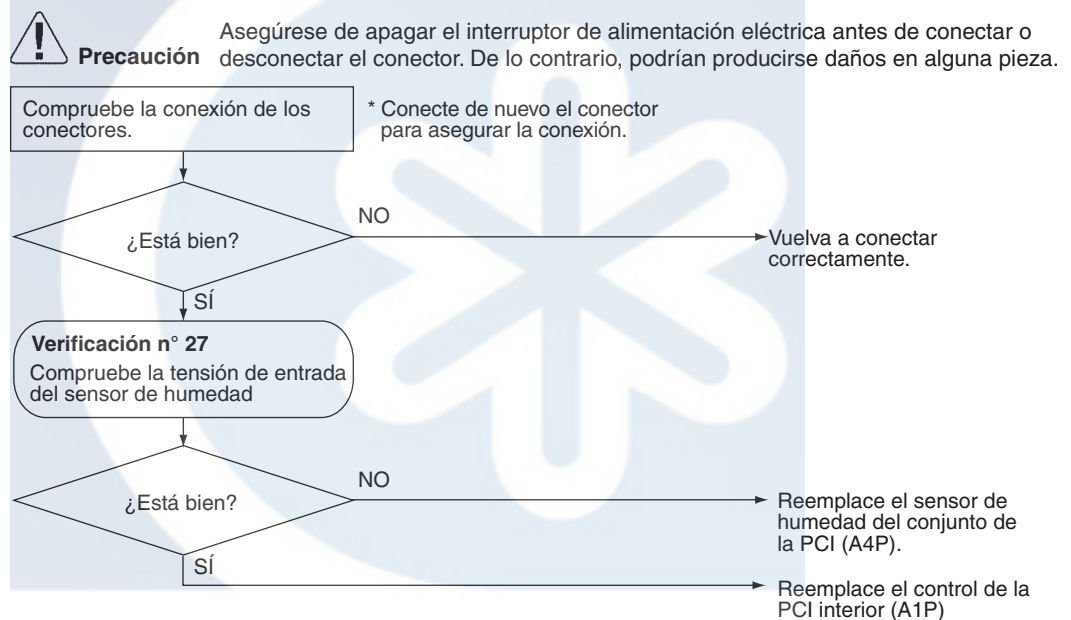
Precaución

Asegúrese de apagar el interruptor de alimentación eléctrica antes de conectar o desconectar el conector. De lo contrario, podrían producirse daños en alguna pieza.

Compruebe la conexión de los conectores.

* Conecte de nuevo el conector para asegurar la conexión.

¿Está bien?

NO

Vuelva a conectar correctamente.

SÍ

Verificación n° 27
Compruebe la tensión de entrada del sensor de humedad

¿Está bien?

NO

Reemplace el sensor de humedad del conjunto de la PCI (A4P).

SÍ

Reemplace el control de la PCI interior (A1P)